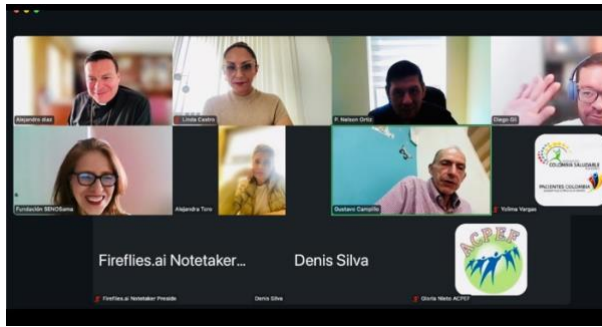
Alejandro diaz

Linda Castro

P. Nelson Ortiz

Diego Gil

Fundación SENOSama

Alejandra Toro

Gustavo Campillo

COLOMBIA SALUDABLE

PACIENTES COLOMBIA

Yolima Vargas

Fireflies.ai Notetaker...

Denis Silva

ACPEF

Fireflies.ai Notetaker Presidé

Denis Silva

Gloria Nieto ACPEF